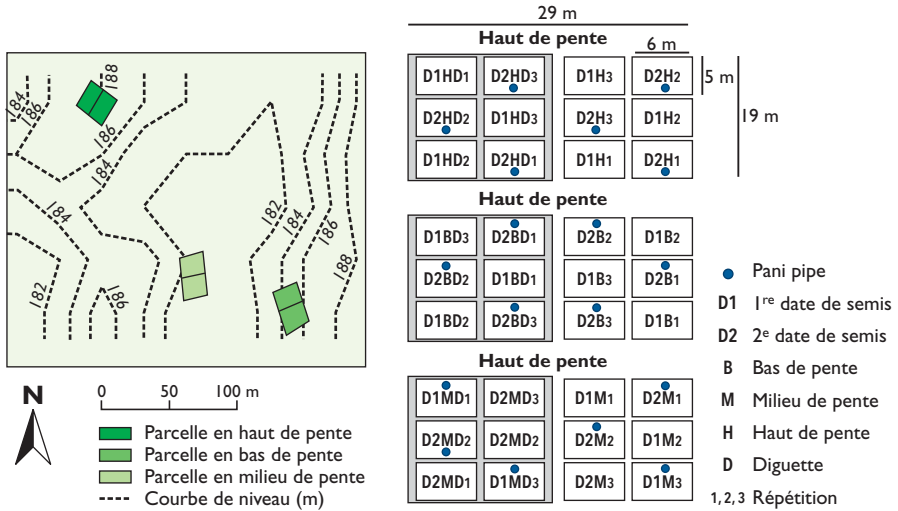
188
184
186
186
184
184
182
184
186
188
182
186

N

0 50 100 m

Parcelle en haut de pente
Parcelle en bas de pente
Parcelle en milieu de pente
Courbe de niveau (m)

29 m

Haut de pente

6 m

5 m

19 m

| D1HD1 | D2HD3 | D1H3 | D2H2 |
|---|---|---|---|
| D2HD2 | D1HD3 | D2H3 | D1H2 |
| D1HD2 | D2HD1 | D1H1 | D2H1 |

Haut de pente

| D1BD3 | D2BD1 | D2B2 | D1B2 |
|---|---|---|---|
| D2BD2 | D1BD1 | D1B3 | D2B1 |
| D1BD2 | D2BD3 | D2B3 | D1B1 |

Haut de pente

| D1MD1 | D2MD3 | D1M1 | D2M1 |
|---|---|---|---|
| D2MD2 | D2MD2 | D2M2 | D1M2 |
| D2MD1 | D1MD3 | D2M3 | D1M3 |

Pani pipe
D1 1$^{re}$ date de semis
D2 2$^{e}$ date de semis
B Bas de pente
M Milieu de pente
H Haut de pente
D Diguette
1, 2, 3 Répétition